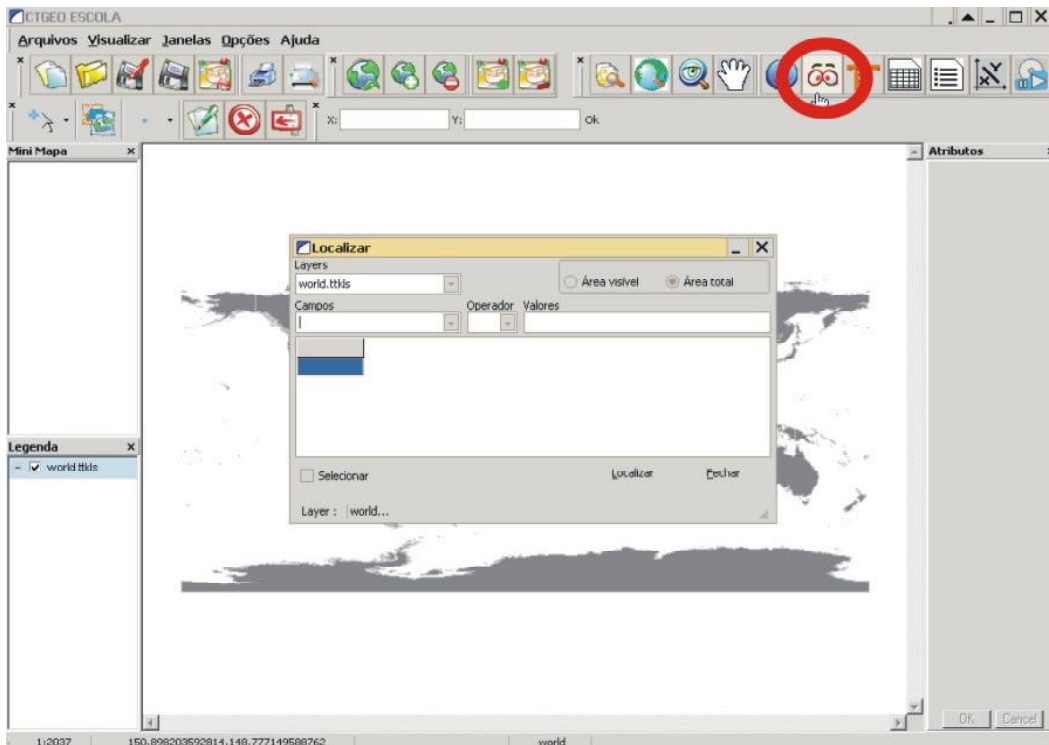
CTGEO ESCOLA

Arquivos Visualizar Janelas Opções Ajuda

X: Y: Ok

Mini Mapa

Atributos

Localizar

Layers

world.ttkls

Área visível Área total

Campos Operador Valores

Selecionar Localizar Fechar

Layer : world...

Legenda

world.ttkls

OK Cancel

1:2037 150.898203592814,148.777149588762 world